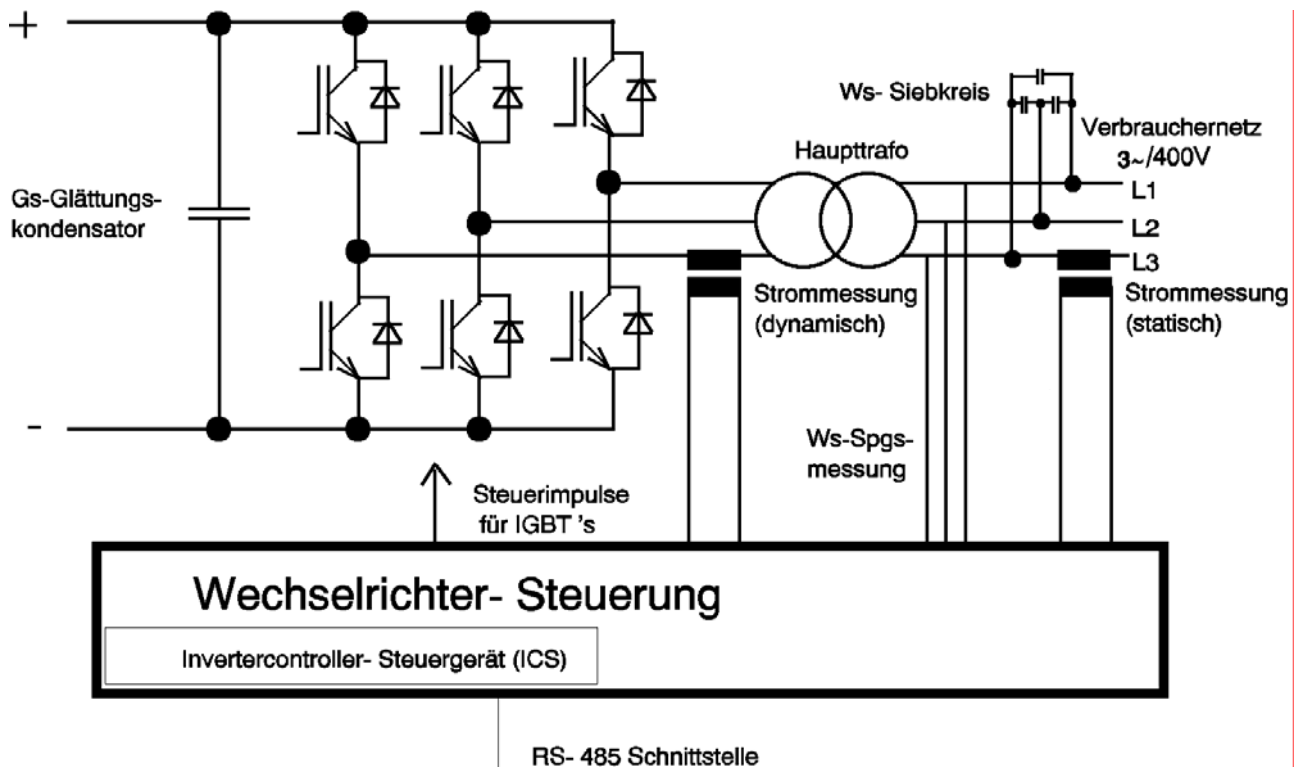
+

-

Gs-Glättungskondensator

Ws- Siebkreis

Verbrauchernetz 3~/400V

Haupttrafo

L1

L2

L3

Strommessung (dynamisch)

Strommessung (statisch)

Ws-Spgsmessung

Steuerimpulse für IGBT 's

Wechselrichter- Steuerung

Invertercontroller- Steuergerät (ICS)

RS- 485 Schnittstelle